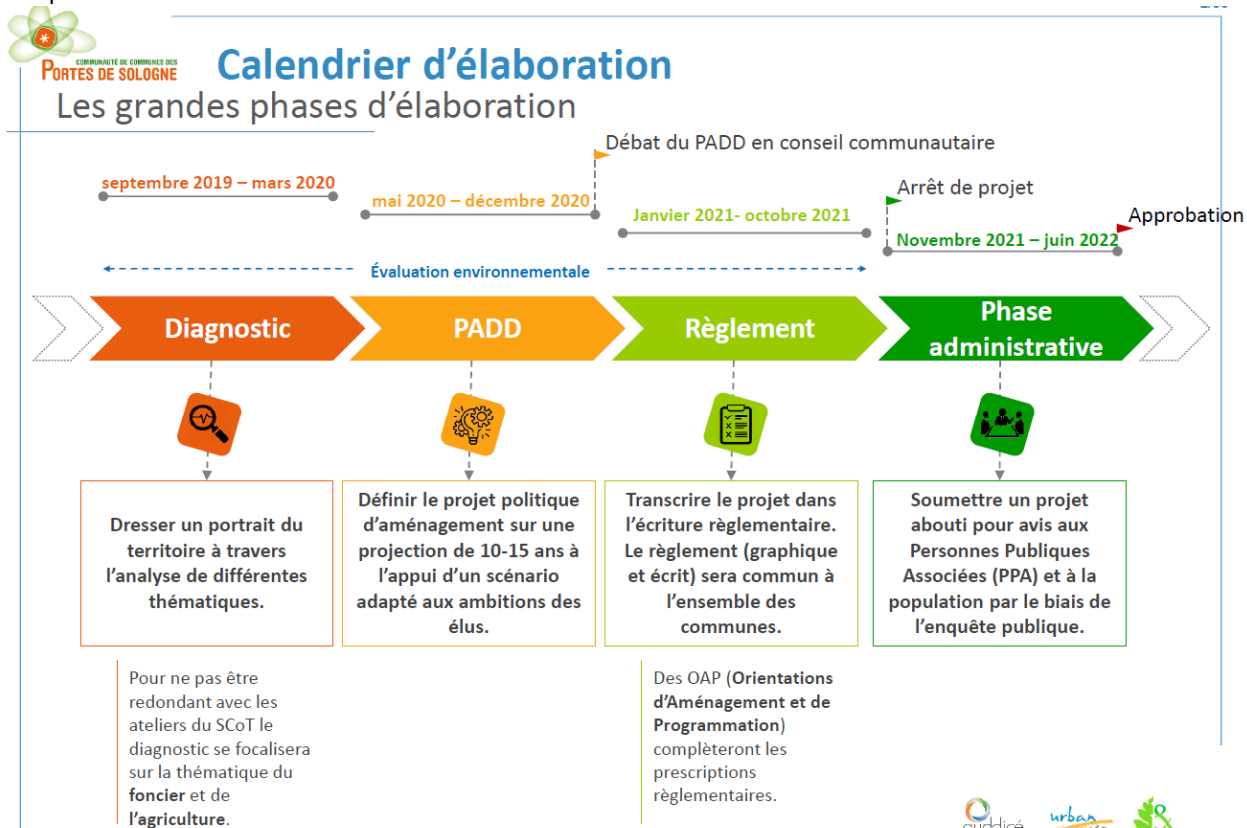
COMMUNAUTÉ DE COMMUNES DES PORTES DE SOLOGNE

Calendrier d'élaboration

Les grandes phases d'élaboration

Débat du PADD en conseil communautaire

septembre 2019 – mars 2020

mai 2020 – décembre 2020

Janvier 2021- octobre 2021

Arrêt de projet

Approbation

Novembre 2021 – juin 2022

Évaluation environnementale

Diagnostic

PADD

Règlement

Phase administrative

Dresser un portrait du territoire à travers l'analyse de différentes thématiques.

Définir le projet politique d'aménagement sur une projection de 10-15 ans à l'appui d'un scénario adapté aux ambitions des élus.

Transcrire le projet dans l'écriture règlementaire. Le règlement (graphique et écrit) sera commun à l'ensemble des communes.

Soumettre un projet abouti pour avis aux Personnes Publiques Associées (PPA) et à la population par le biais de l'enquête publique.

Pour ne pas être redondant avec les ateliers du SCoT le diagnostic se focalisera sur la thématique du foncier et de l'agriculture.

Des OAP (Orientations d'Aménagement et de Programmation) complèteront les prescriptions règlementaires.

urban